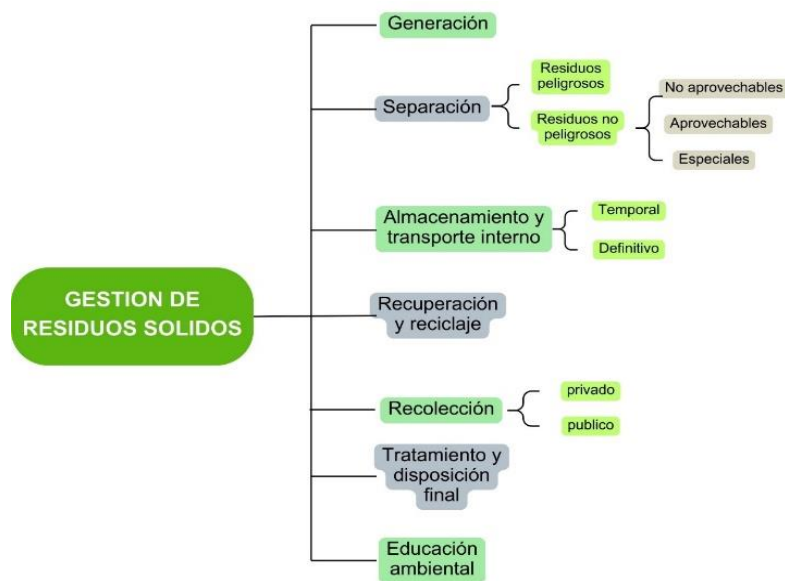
GESTION DE RESIDUOS SOLIDOS

Generación

Separación

Residuos peligrosos

Residuos no peligrosos

No aprovechables

Aprovechables

Especiales

Almacenamiento y transporte interno

Temporal

Definitivo

Recuperación y reciclaje

Recolección

privado

publico

Tratamiento y disposición final

Educación ambiental